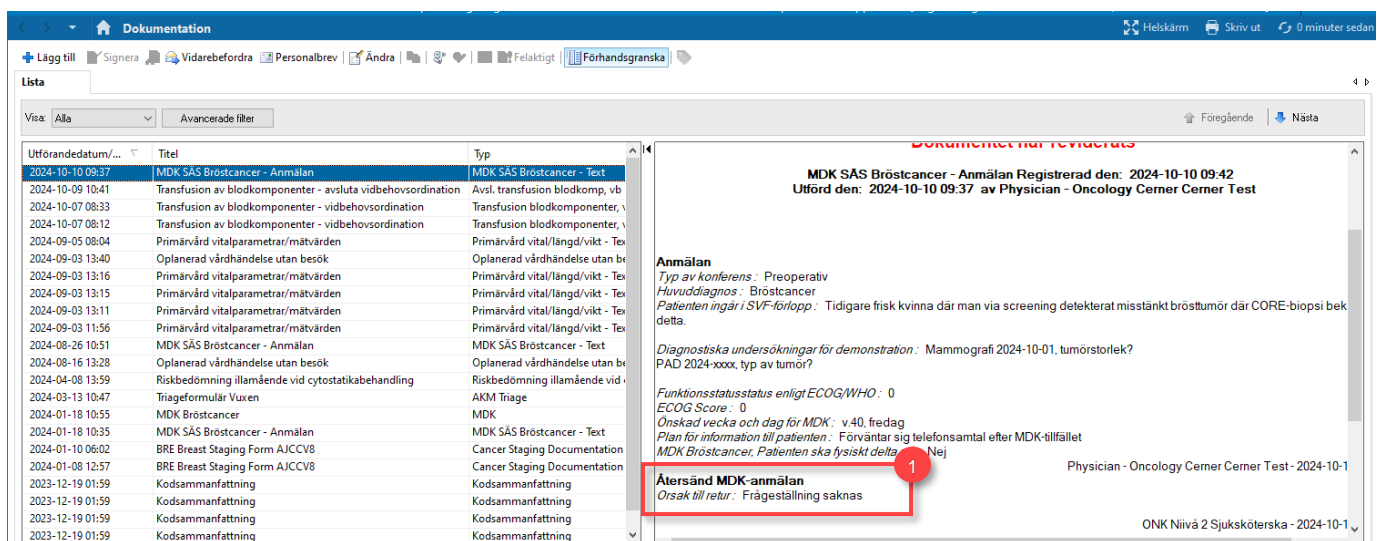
Dokumentation
Helskärm Skriv ut 0 minuter sedan

Lägg till Signera Vidarebefordra Personalbrev Ändra Felaktigt Förhandsgranska

Lista

Visa: Alla Avancerade filter Föregående Nästa

| Utförandedatum/... | Titel | Typ |
|---|---|---|
| 2024-10-10 09:37 | MDK SÄS Bröstcancer - Anmälan | MDK SÄS Bröstcancer - Text |
| 2024-10-09 10:41 | Transfusion av blodkomponenter - avsluta vidbehovsordination | Avsl. transfusion blodkomp, vb |
| 2024-10-07 08:33 | Transfusion av blodkomponenter - vidbehovsordination | Transfusion blodkomponenter, v |
| 2024-10-07 08:12 | Transfusion av blodkomponenter - vidbehovsordination | Transfusion blodkomponenter, v |
| 2024-09-05 08:04 | Primärvård vitalparametrar/mätvärden | Primärvård vital/längd/vikt - Tex |
| 2024-09-03 13:40 | Oplanerad vårdhändelse utan besök | Oplanerad vårdhändelse utan be |
| 2024-09-03 13:16 | Primärvård vitalparametrar/mätvärden | Primärvård vital/längd/vikt - Tex |
| 2024-09-03 13:15 | Primärvård vitalparametrar/mätvärden | Primärvård vital/längd/vikt - Tex |
| 2024-09-03 13:11 | Primärvård vitalparametrar/mätvärden | Primärvård vital/längd/vikt - Tex |
| 2024-09-03 11:56 | Primärvård vitalparametrar/mätvärden | Primärvård vital/längd/vikt - Tex |
| 2024-08-26 10:51 | MDK SÄS Bröstcancer - Anmälan | MDK SÄS Bröstcancer - Text |
| 2024-08-16 13:28 | Oplanerad vårdhändelse utan besök | Oplanerad vårdhändelse utan be |
| 2024-04-08 13:59 | Riskbedömning illamående vid cytostatikabehandling | Riskbedömning illamående vid c |
| 2024-03-13 10:47 | Triageformulär Vuxen | AKM Triage |
| 2024-01-18 10:55 | MDK Bröstcancer | MDK |
| 2024-01-18 10:35 | MDK SÄS Bröstcancer - Anmälan | MDK SÄS Bröstcancer - Text |
| 2024-01-10 06:02 | BRE Breast Staging Form AJCCV8 | Cancer Staging Documentation |
| 2024-01-08 12:57 | BRE Breast Staging Form AJCCV8 | Cancer Staging Documentation |
| 2023-12-19 01:59 | Kodsammanfattning | Kodsammanfattning |
| 2023-12-19 01:59 | Kodsammanfattning | Kodsammanfattning |
| 2023-12-19 01:59 | Kodsammanfattning | Kodsammanfattning |
| 2023-12-19 01:59 | Kodsammanfattning | Kodsammanfattning |

Dokumentet har reviderats
MDK SÄS Bröstcancer - Anmälan Registrerad den: 2024-10-10 09:42
Utförd den: 2024-10-10 09:37 av Physician - Oncology Cerner Cerner Test

Anmälan
Typ av konferens : Preoperativ
Huvuddiagnos : Bröstcancer
Patienten ingår i SVF-förlopp : Tidigare frisk kvinna där man via screening detekterat misstänkt brösttumör där CORE-biopsi bek detta.

Diagnostiska undersökningar för demonstration : Mammografi 2024-10-01, tumörstorlek? PAD 2024-xxxx, typ av tumör?

Funktionsstatusstatus enligt ECOG/WHO : 0
ECOG Score : 0
Önskad vecka och dag för MDK : v.40, fredag
Plan för information till patienten : Förväntar sig telefonsamtal efter MDK-tillfället
MDK Bröstcancer, Patienten ska fysiskt delta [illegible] Nej
Physician - Oncology Cerner Cerner Test - 2024-10-1

1
Återsänd MDK-anmälan
Orsak till retur : Frågeställning saknas

ONK Niivå 2 Sjuksköterska - 2024-10-1